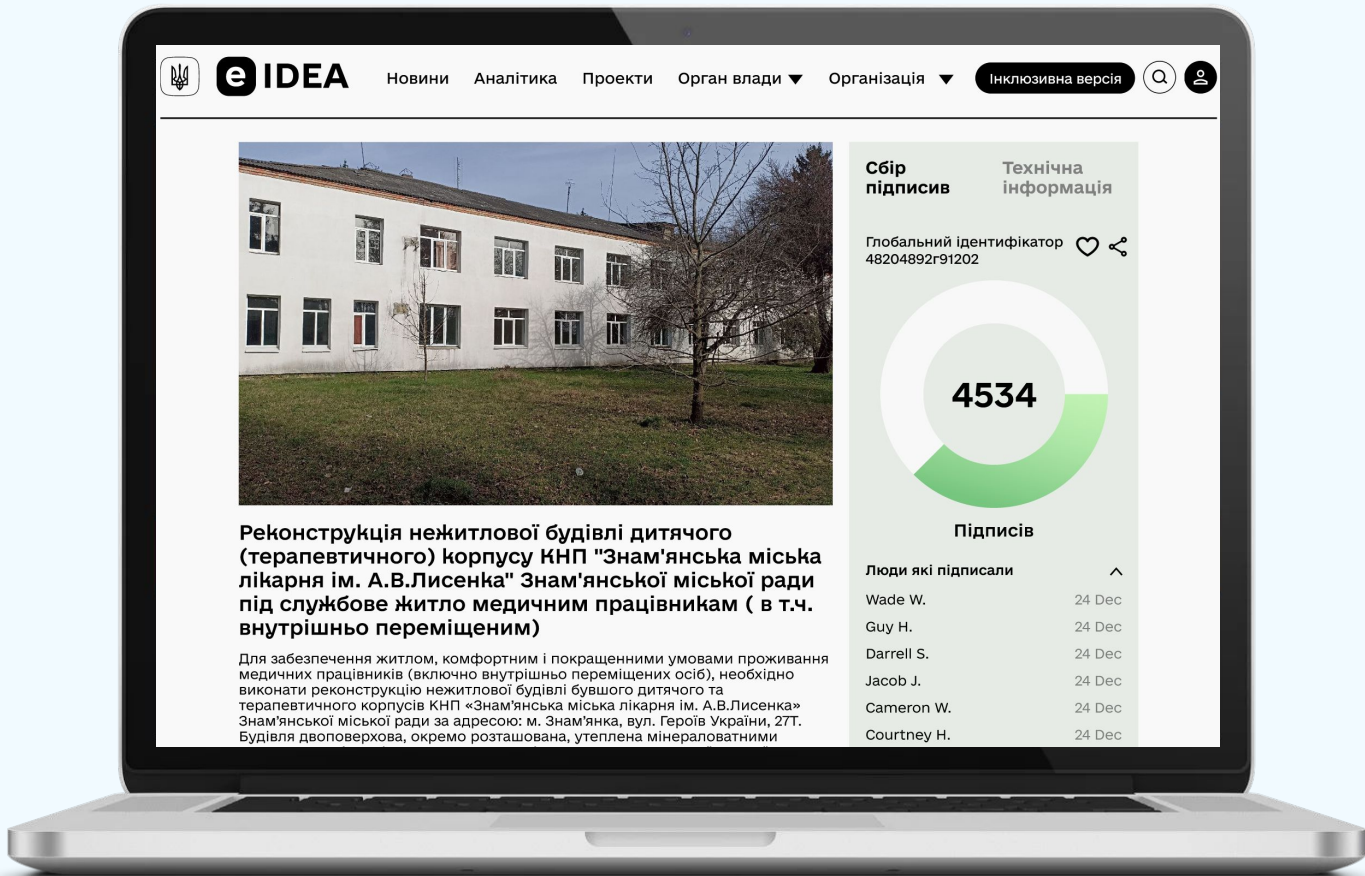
e IDEA Новини Аналітика Проекти Орган влади ▼ Організація ▼ Інклюзивна версія

Реконструкція нежитлової будівлі дитячого (терапевтичного) корпусу КНП "Знам'янська міська лікарня ім. А.В.Лисенка" Знам'янської міської ради під службове житло медичним працівникам ( в т.ч. внутрішньо переміщеним)

Для забезпечення житлом, комфортним і покращенними умовами проживання медичних працівників (включно внутрішньо переміщених осіб), необхідно виконати реконструкцію нежитлової будівлі бувшого дитячого та терапевтичного корпусів КНП «Знам'янська міська лікарня ім. А.В.Лисенка» Знам'янської міської ради за адресою: м. Знам'янка, вул. Героїв України, 27Т. Будівля двоповерхова, окремо розташована, утеплена мінераловатними

Сбір підписив

Технічна інформація

Глобальний ідентифікатор 48204892г91202

4534

Підписів

Люди які підписали

| | |
|---|---|
| Wade W. | 24 Dec |
| Guy H. | 24 Dec |
| Darrell S. | 24 Dec |
| Jacob J. | 24 Dec |
| Cameron W. | 24 Dec |
| Courtney H. | 24 Dec |